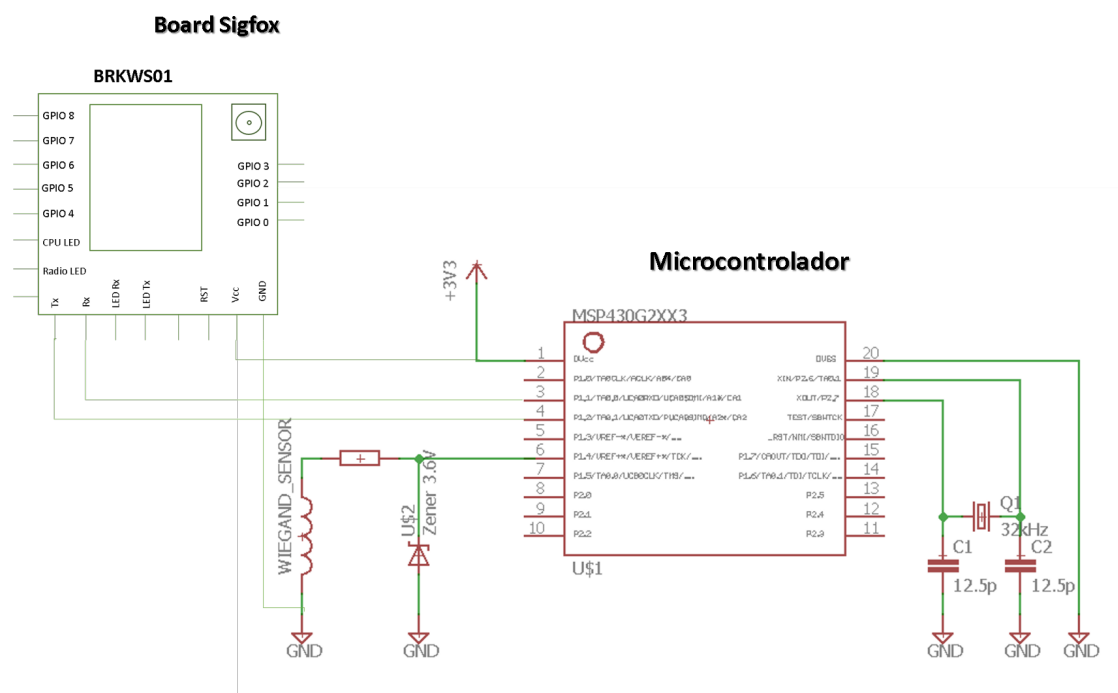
Board Sigfox

BRKWS01

GPIO 8
GPIO 7
GPIO 6
GPIO 5
GPIO 4
CPU LED
Radio LED
Tx
Rx
LED Rx
LED Tx
RST
Vcc
GND
GPIO 3
GPIO 2
GPIO 1
GPIO 0

Microcontrolador

+3V3

MSP430G2XX3

1 DVcc
2 P1.0/TA0CLK/ACLK/A0/CA0
3 P1.1/TA0.0/UCA0RXD/UCA0SOMI/A1/CA1
4 P1.2/TA0.1/UCA0TXD/UCA0SIMO/A2/CA2
5 P1.3/VREF-/VEREF-/...
6 P1.4/VREF+/VEREF+/TCK/...
7 P1.5/TA0.0/UCB0CLK/TMS/...
8 P2.0
9 P2.1
10 P2.2

20 DVSS
19 XIN/P2.6/TA0.1
18 XOUT/P2.7
17 TEST/SBWTCK
16 RST/NMI/SBWTDIO
15 P1.7/CAOUT/TDO/TDI/...
14 P1.6/TA0.1/TDI/TCLK/...
13 P2.5
12 P2.4
11 P2.3

U$1

WIEGAND_SENSOR

U$2
Zener 3.6V

Q1
32kHz
C1
12.5p
C2
12.5p

GND
GND
GND
GND
GND